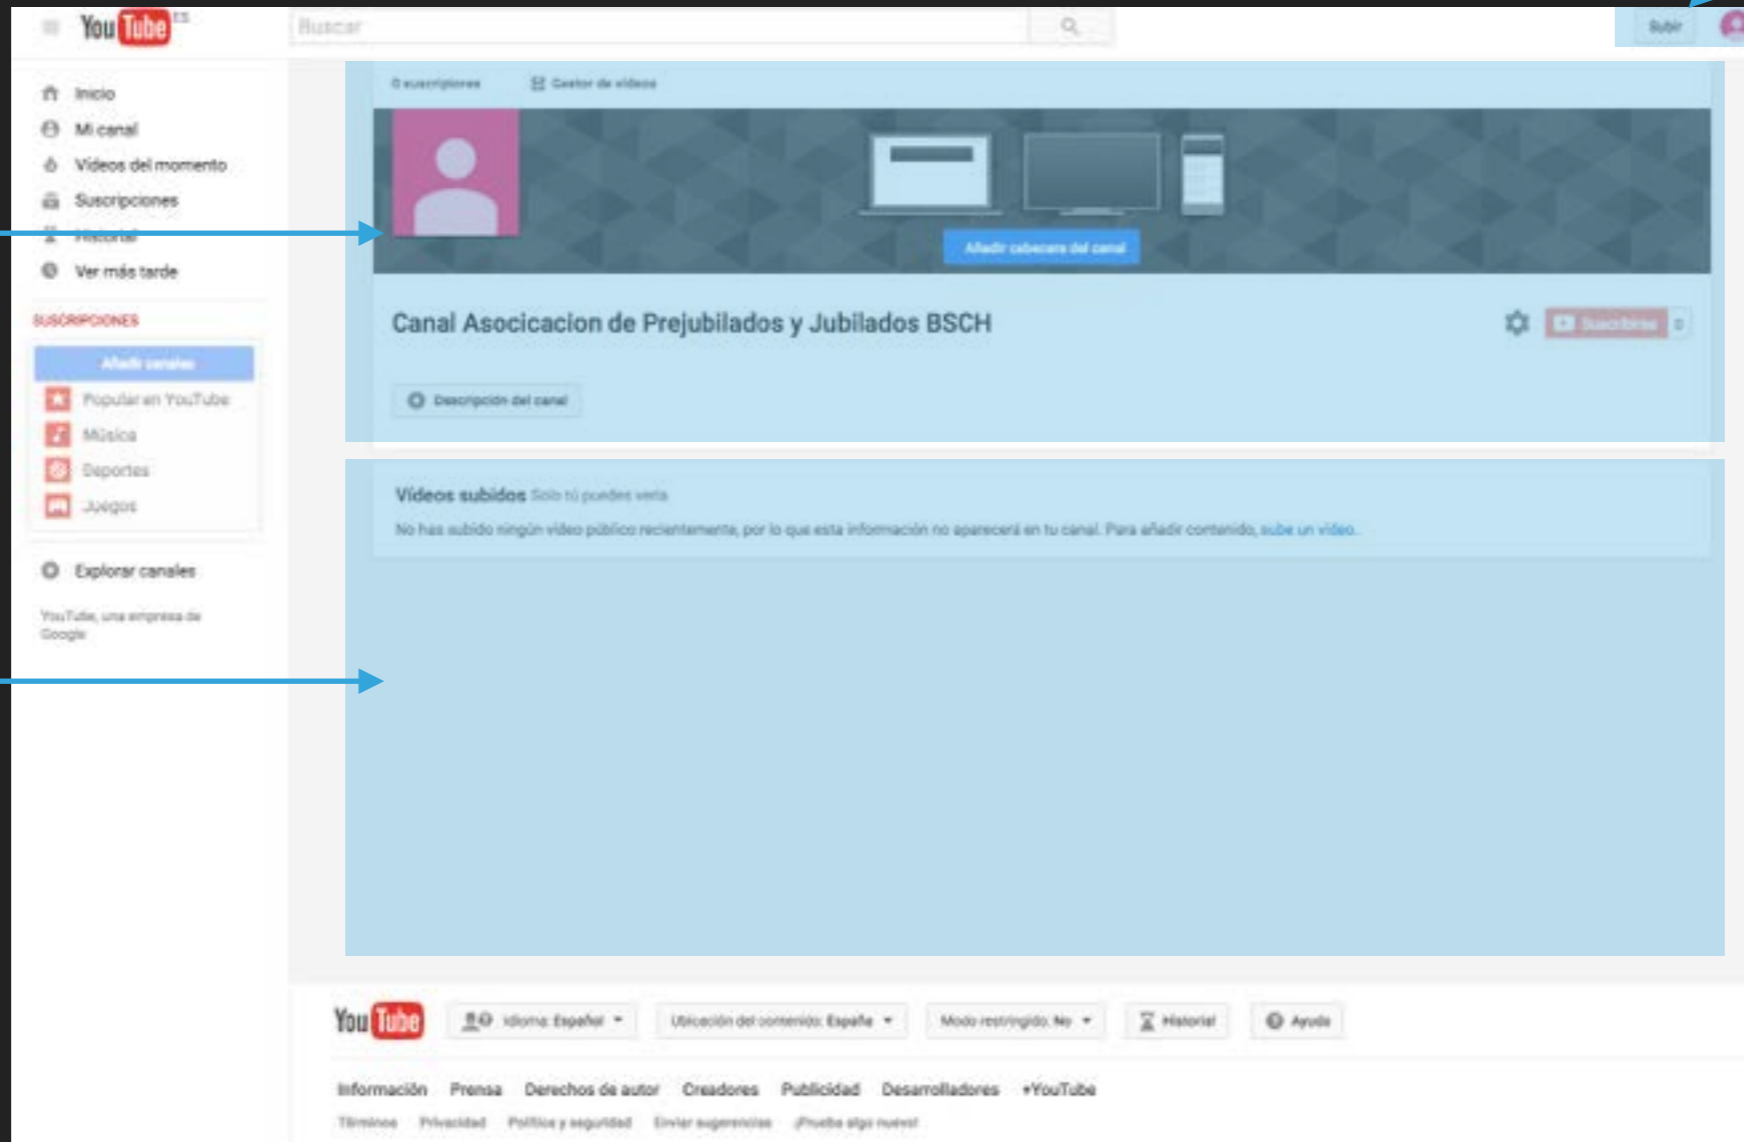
YouTube ES

Buscar

Subir

Inicio
Mi canal
Vídeos del momento
Suscripciones
Historial
Ver más tarde

SUSCRIPCIONES
Añadir canales
Popular en YouTube
Música
Deportes
Juegos

Explorar canales

YouTube, una empresa de Google

0 suscriptores
Gestor de vídeos

Añadir cabecera del canal

Canal Asocicacion de Prejubilados y Jubilados BSCH

Suscribirse 0

Descripción del canal

Vídeos subidos Solo tú puedes verla

No has subido ningún vídeo público recientemente, por lo que esta información no aparecerá en tu canal. Para añadir contenido, sube un vídeo.

YouTube

Idioma: Español
Ubicación del contenido: España
Modo restringido: No
Historial
Ayuda

Información Prensa Derechos de autor Creadores Publicidad Desarrolladores +YouTube

Términos Privacidad Política y seguridad Enviar sugerencias ¡Prueba algo nuevo!